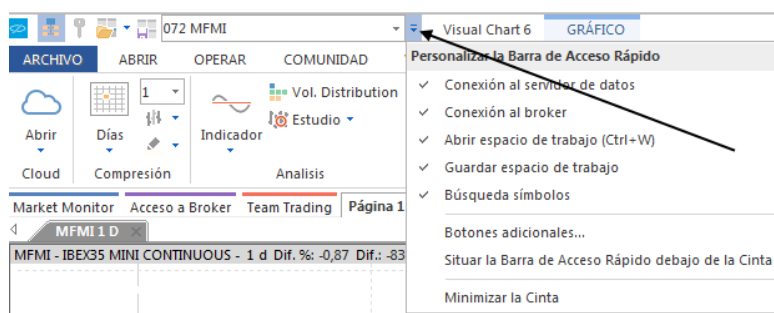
072 MFMI

Visual Chart 6 GRÁFICO

ARCHIVO ABRIR OPERAR COMUNIDAD

Personalizar la Barra de Acceso Rápido

✓ Conexión al servidor de datos
✓ Conexión al broker
✓ Abrir espacio de trabajo (Ctrl+W)
✓ Guardar espacio de trabajo
✓ Búsqueda símbolos

Botones adicionales...
Situar la Barra de Acceso Rápido debajo de la Cinta

Minimizar la Cinta

Abrir
Cloud

1
Días
Compresión

Indicador
Vol. Distribution
Estudio
Analisis

Market Monitor Acceso a Broker Team Trading Página 1

MFMI 1 D

MFMI - IBEX35 MINI CONTINUOUS - 1 d Dif. %: -0,87 Dif.: -83